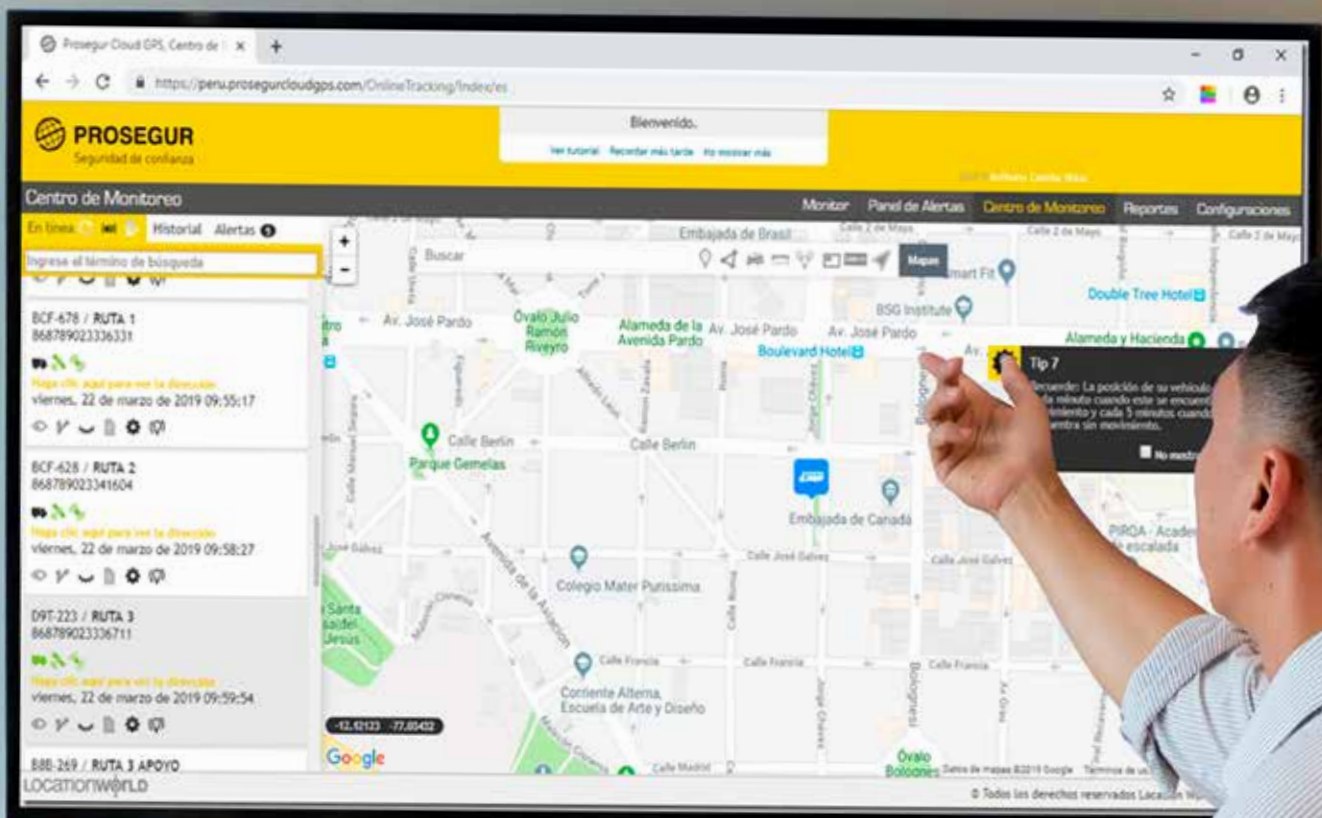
Prosegur Cloud GPS, Centro de | ×  +

https://peru.prosegurcloudgps.com/OnlineTracking/Index/es

PROSEGUR
Seguridad de confianza

Bienvenido.
Ver tutorial  Recordar más tarde  No mostrar más

Centro de Monitoreo

Monitor  Panel de Alertas  Centro de Monitoreo  Reportes  Configuraciones

En línea  Historial  Alertas

Ingrese el término de búsqueda

BCF-678 / RUTA 1
868789023336331
Haga clic aquí para ver la dirección
viernes, 22 de marzo de 2019 09:55:17

BCF-628 / RUTA 2
868789023341604
Haga clic aquí para ver la dirección
viernes, 22 de marzo de 2019 09:58:27

D9T-223 / RUTA 3
868789023336711
Haga clic aquí para ver la dirección
viernes, 22 de marzo de 2019 09:59:54

B8B-269 / RUTA 3 APOYO

LOCATIONWORLD

Buscar  Mapas

Embajada de Brasil  Calle 2 de Mayo  Smart Fit  Double Tree Hotel  BSG Institute  Av. José Pardo  Óvalo Julio Ramón Riveyro  Alameda de la Avenida Pardo  Boulevard Hotel  Alameda y Hacienda  Calle Berlin  Parque Gemelas  Embajada de Canadá  Calle José Galvez  Colegio Mater Purissima  Avenida de la Aviación  Santa Isabel de Jesús  Calle Francia  Corriente Alterna, Escuela de Arte y Diseño  PIRQA - Academia de escalada  Bolognesi  Calle Madrid  Óvalo Bolognesi

Tip 7
Recuerde: La posición de su vehículo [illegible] minuto cuando este se encuentra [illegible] miento y cada 5 minutos cuando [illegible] entra sin movimiento.
No mostrar

-12.12123  -77.03432

Google  Datos de mapas ©2019 Google  Términos de uso

© Todos los derechos reservados Location World